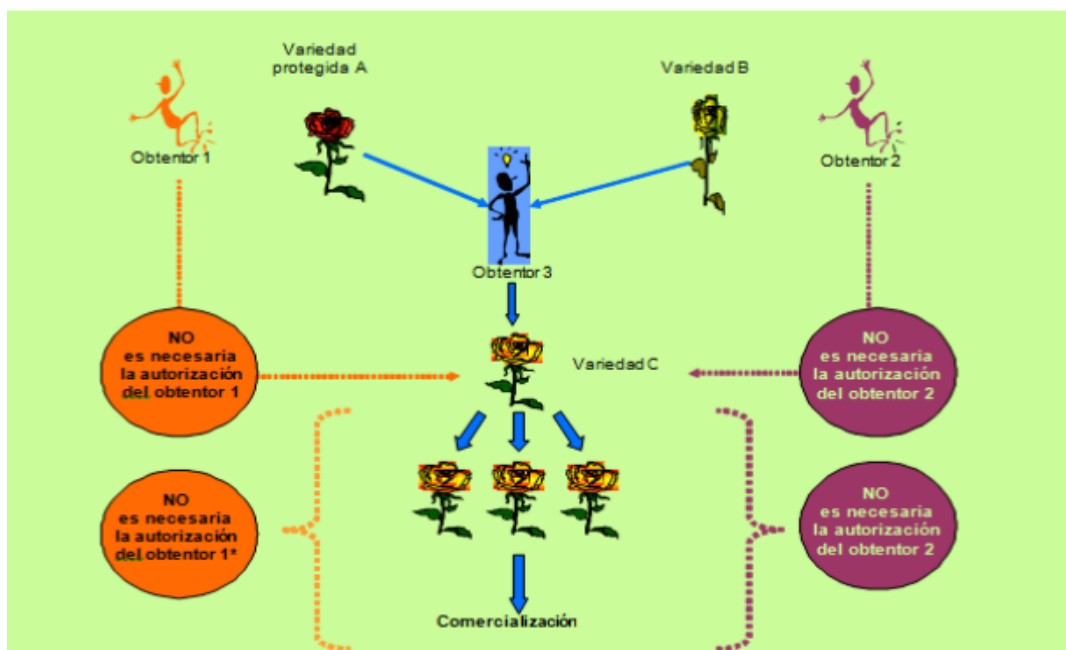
Variedad protegida A

Variedad B

Obtentor 1

Obtentor 2

Obtentor 3

NO es necesaria la autorización del obtentor 1

Variedad C

NO es necesaria la autorización del obtentor 2

NO es necesaria la autorización del obtentor 1*

NO es necesaria la autorización del obtentor 2

Comercialización